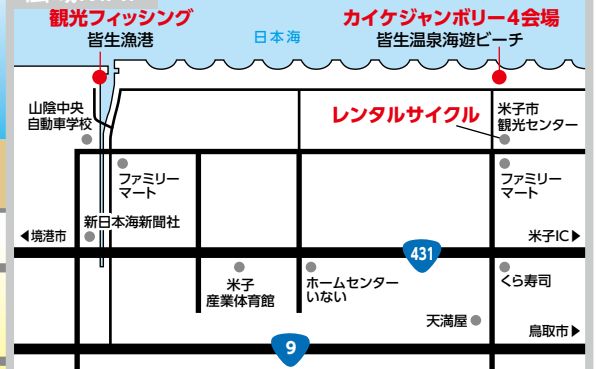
観光フィッシング
皆生漁港

日本海

カイケジャンボリー4会場
皆生温泉海遊ビーチ

山陰中央
自動車学校

レンタルサイクル

米子市
観光センター

ファミリー
マート

ファミリー
マート

◀境港市

新日本海新聞社

431

米子IC▶

米子
産業体育館

ホームセンター
いない

くら寿司

天満屋

鳥取市▶

9